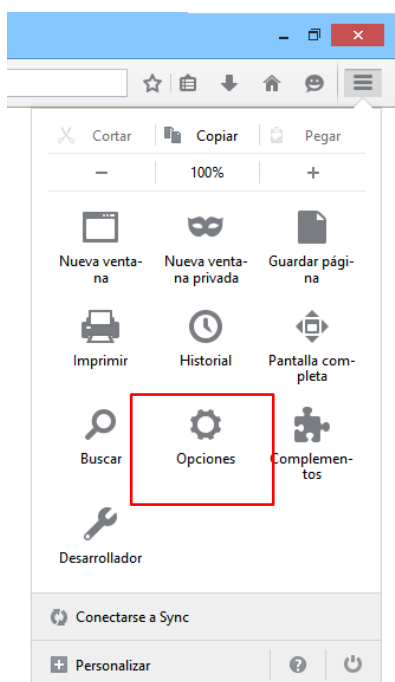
Cortar Copiar Pegar

− 100% +

Nueva ventana

Nueva ventana privada

Guardar página

Imprimir

Historial

Pantalla completa

Buscar

Opciones

Complementos

Desarrollador

Conectarse a Sync

Personalizar